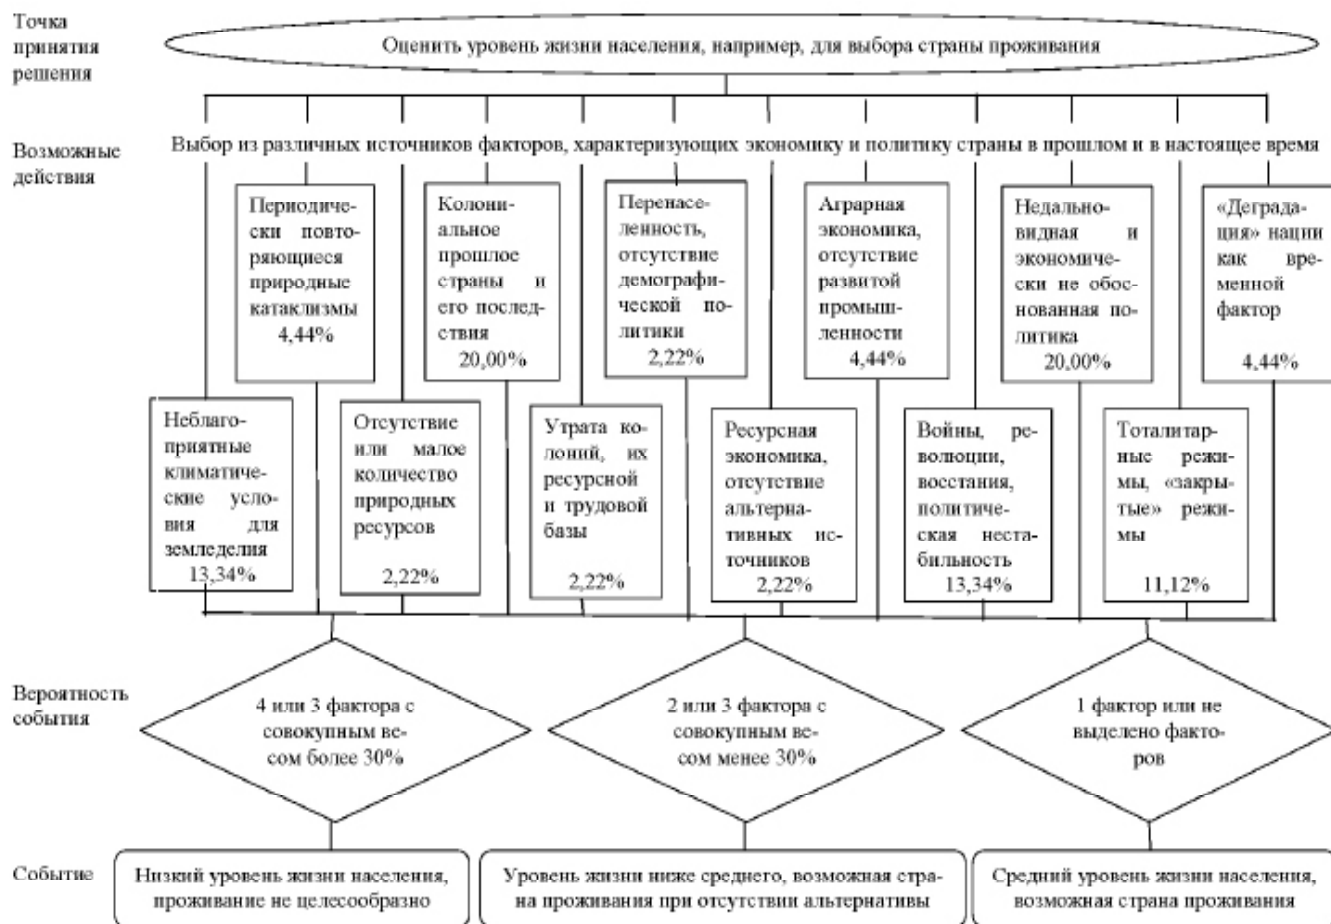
Точка принятия решения

Оценить уровень жизни населения, например, для выбора страны проживания

Возможные действия

Выбор из различных источников факторов, характеризующих экономику и политику страны в прошлом и в настоящее время

Периодически повторяющиеся природные катаклизмы 4,44%

Колониальное прошлое страны и его последствия 20,00%

Перенаселенность, отсутствие демографической политики 2,22%

Аграрная экономика, отсутствие развитой промышленности 4,44%

Недальновидная и экономически не обоснованная политика 20,00%

«Деградация» нации как временной фактор 4,44%

Неблагоприятные климатические условия для земледелия 13,34%

Отсутствие или малое количество природных ресурсов 2,22%

Утрата колоний, их ресурсной и трудовой базы 2,22%

Ресурсная экономика, отсутствие альтернативных источников 2,22%

Войны, революции, восстания, политическая нестабильность 13,34%

Тоталитарные режимы, «закрытые» режимы 11,12%

Вероятность события

4 или 3 фактора с совокупным весом более 30%

2 или 3 фактора с совокупным весом менее 30%

1 фактор или не выделено факторов

Событие

Низкий уровень жизни населения, проживание не целесообразно

Уровень жизни ниже среднего, возможная страна проживания при отсутствии альтернативы

Средний уровень жизни населения, возможная страна проживания